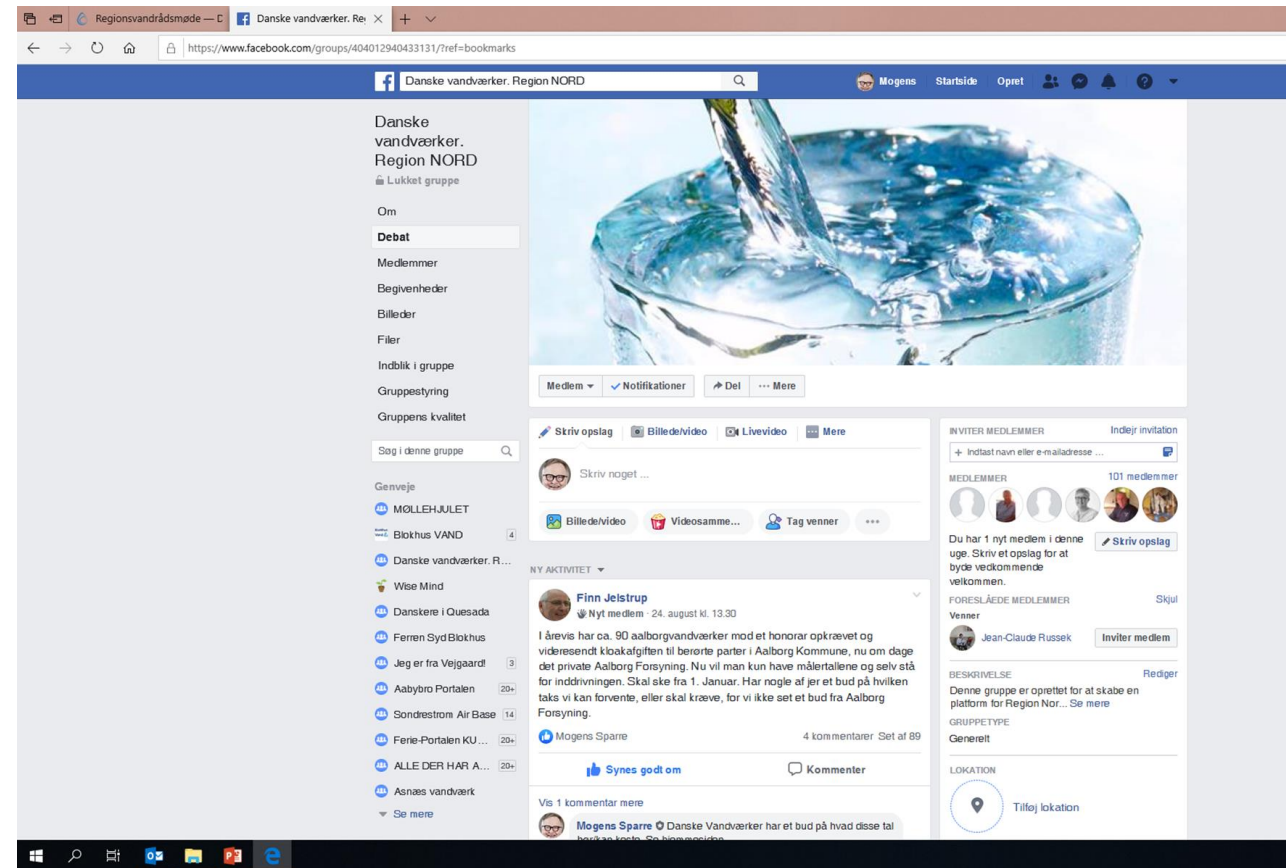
Regionsvandrådsmøde — D
Danske vandværker. Re
https://www.facebook.com/groups/404012940433131/?ref=bookmarks

Danske vandværker. Region NORD
Mogens Startside Opret

Danske vandværker. Region NORD
Lukket gruppe

Om
Debat
Medlemmer
Begivenheder
Billeder
Filer
Indblik i gruppe
Gruppestyring
Gruppens kvalitet

Søg i denne gruppe

Genveje
MØLLEHJULET
Blokhus VAND 4
Danske vandværker. R...
Wise Mind
Danskere i Quesada
Ferren Syd Blokhus
Jeg er fra Vejgaard! 3
Aabybro Portalen 20+
Sondrestrom Air Base 14
Ferie-Portalen KU... 20+
ALLE DER HAR A... 20+
Asnæs vandværk
Se mere

Medlem Notifikationer Del ··· Mere

Skriv opslag Billede/video Livevideo Mere
Skriv noget ...
Billede/video Videosamme... Tag venner ···

NY AKTIVITET

Finn Jelstrup
Nyt medlem · 24. august kl. 13.30
I årevis har ca. 90 aalborgvandværker mod et honorar opkrævet og videresendt kloakafgiften til berørte parter i Aalborg Kommune, nu om dage det private Aalborg Forsyning. Nu vil man kun have målertallene og selv stå for inddrivningen. Skal ske fra 1. Januar. Har nogle af jer et bud på hvilken taks vi kan forvente, eller skal kræve, for vi ikke set et bud fra Aalborg Forsyning.
Mogens Sparre 4 kommentarer Set af 89
Synes godt om Kommenter
Vis 1 kommentar mere
Mogens Sparre Danske Vandværker har et bud på hvad disse tal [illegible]

INVITER MEDLEMMER Indlejr invitation
+ Indtast navn eller e-mailadresse ...
MEDLEMMER 101 medlemmer
Du har 1 nyt medlem i denne uge. Skriv et opslag for at byde vedkommende velkommen.
Skriv opslag
FORESLÅEDE MEDLEMMER Skjul
Venner
Jean-Claude Russek Inviter medlem
BESKRIVELSE Rediger
Denne gruppe er oprettet for at skabe en platform for Region Nor... Se mere
GRUPPETYPE
Generelt
LOKATION
Tilføj lokation